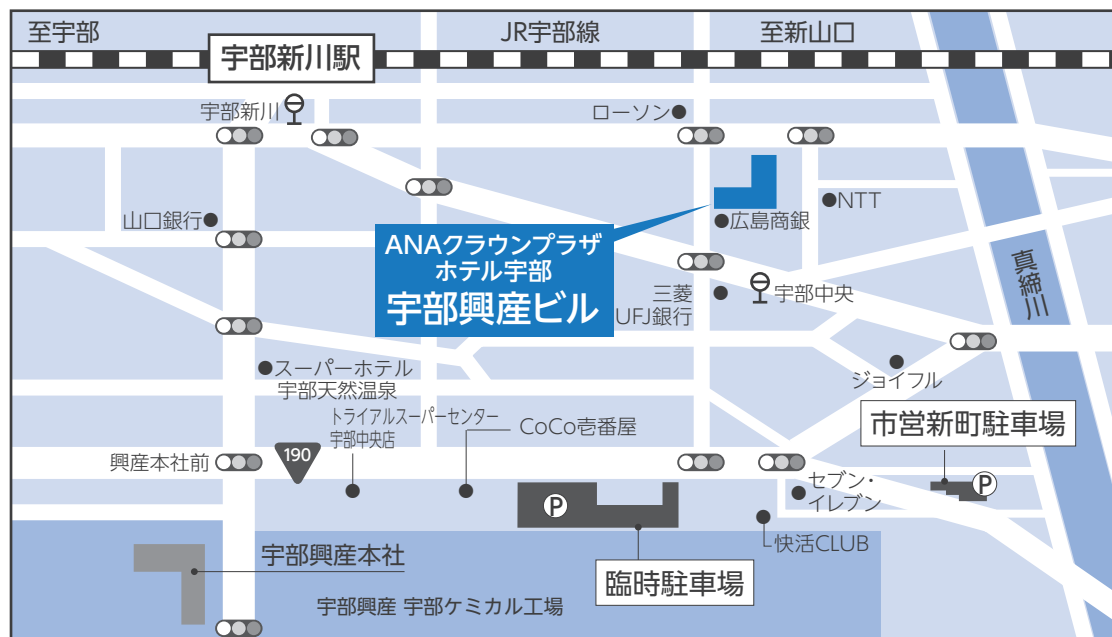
至宇部

JR宇部線

至新山口

宇部新川駅

宇部新川

ローソン

山口銀行

NTT

広島商銀

ANAクラウンプラザ
ホテル宇部
宇部興産ビル

三菱
UFJ銀行

宇部中央

真締川

スーパーホテル
宇部天然温泉

ジョイフル

トライアルスーパーセンター
宇部中央店

CoCo壱番屋

市営新町駐車場

興産本社前

190

セブン・
イレブン

P

P

快活CLUB

宇部興産本社

臨時駐車場

宇部興産 宇部ケミカル工場